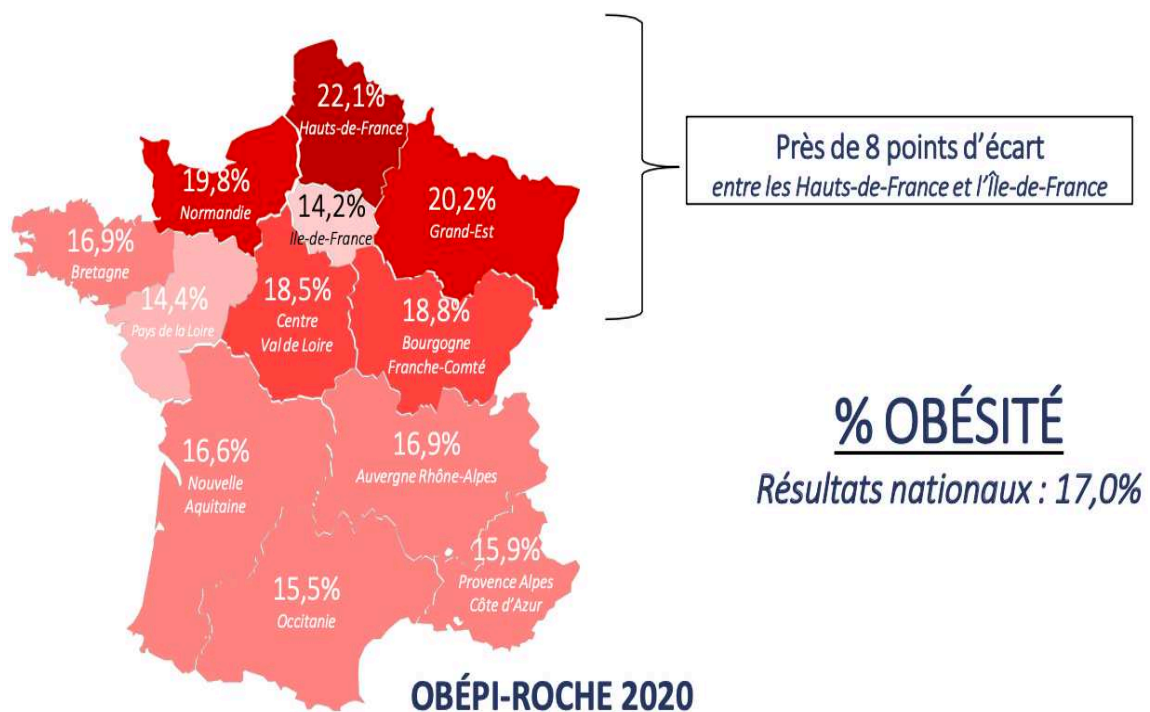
22,1%
Hauts-de-France

19,8%
Normandie

14,2%
Ile-de-France

20,2%
Grand-Est

16,9%
Bretagne

14,4%
Pays de la Loire

18,5%
Centre
Val de Loire

18,8%
Bourgogne
Franche-Comté

16,6%
Nouvelle
Aquitaine

16,9%
Auvergne Rhône-Alpes

15,9%
Provence Alpes
Côte d'Azur

15,5%
Occitanie

Près de 8 points d'écart
entre les Hauts-de-France et l'Île-de-France

% OBÉSITÉ
Résultats nationaux : 17,0%

OBÉPI-ROCHE 2020